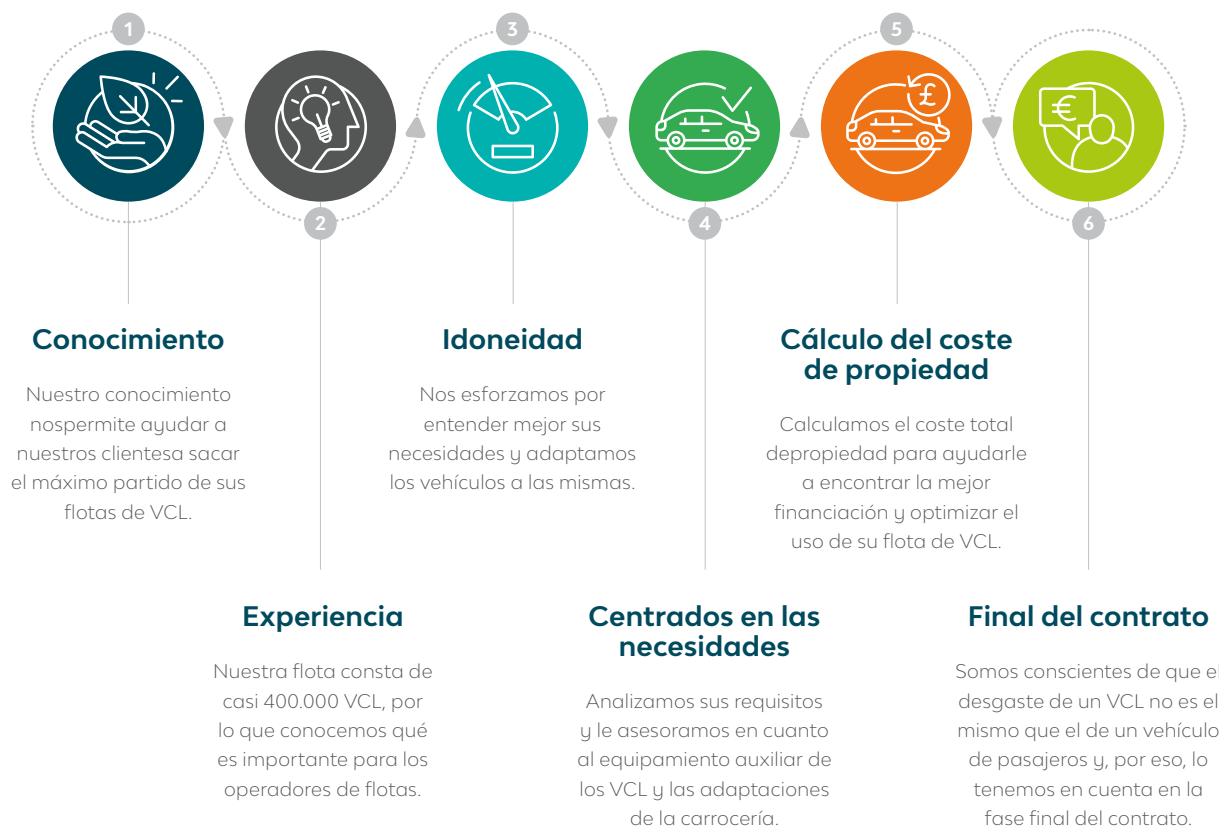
1

2

3

4

5

6

£

€

Conocimiento

Nuestro conocimiento nospermite ayudar a nuestros clientesa sacar el máximo partido de sus flotas de VCL.

Idoneidad

Nos esforzamos por entender mejor sus necesidades y adaptamos los vehículos a las mismas.

Cálculo del coste de propiedad

Calculamos el coste total depropiedad para ayudarle a encontrar la mejor financiación y optimizar el uso de su flota de VCL.

Experiencia

Nuestra flota consta de casi 400.000 VCL, por lo que conocemos qué es importante para los operadores de flotas.

Centrados en las necesidades

Analizamos sus requisitos y le asesoramos en cuanto al equipamiento auxiliar de los VCL y las adaptaciones de la carrocería.

Final del contrato

Somos conscientes de que el desgaste de un VCL no es el mismo que el de un vehículo de pasajeros y, por eso, lo tenemos en cuenta en la fase final del contrato.